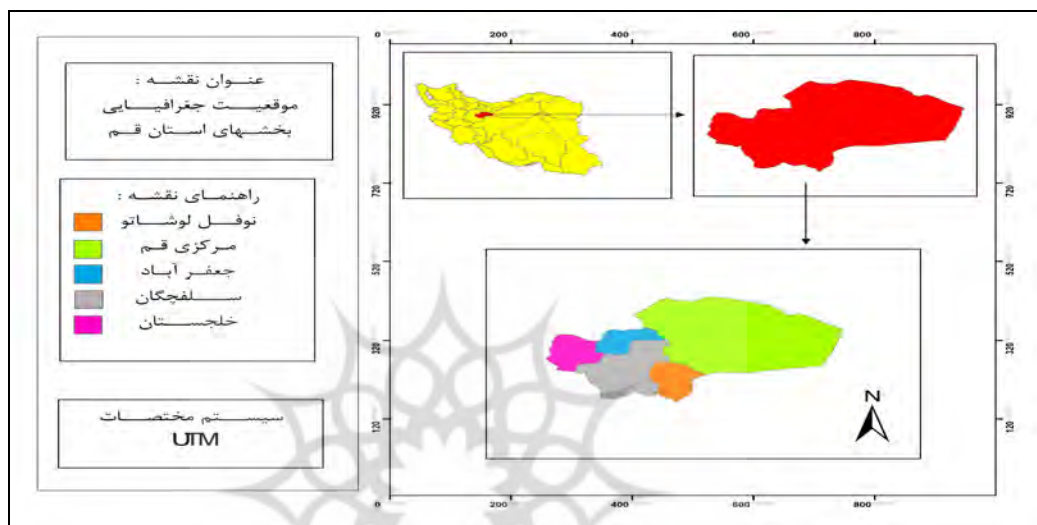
عنوان نقشه :
موقعیت جغرافیایی
بخشهای استان قم

راهنمای نقشه :
نوفل لوشاتو
مرکزی قم
جعفر آباد
سلفچگان
خلجستان

سیستم مختصات
UTM

0
200
400
600
800
920
720
520
320
120
0
200
400
600
800
920
720
520
320
120
N